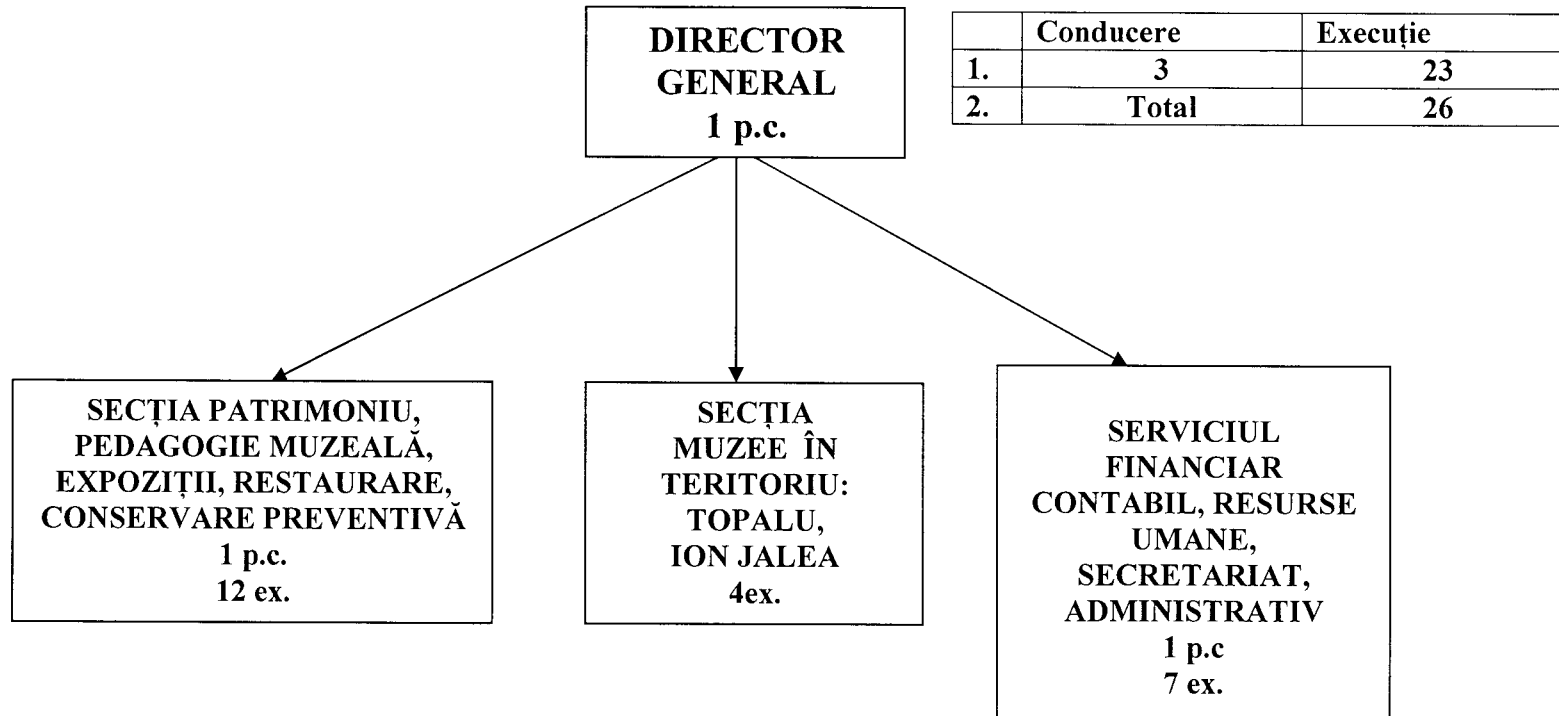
DIRECTOR GENERAL
1 p.c.

|  | Conducere | Execuție |
|---|---|---|
| 1. | 3 | 23 |
| 2. | Total | 26 |

SECȚIA PATRIMONIU, PEDAGOGIE MUZEALĂ, EXPOZIȚII, RESTAURARE, CONSERVARE PREVENTIVĂ
1 p.c.
12 ex.

SECȚIA MUZEE ÎN TERITORIU: TOPALU, ION JALEA
4ex.

SERVICIUL FINANCIAR CONTABIL, RESURSE UMANE, SECRETARIAT, ADMINISTRATIV
1 p.c
7 ex.